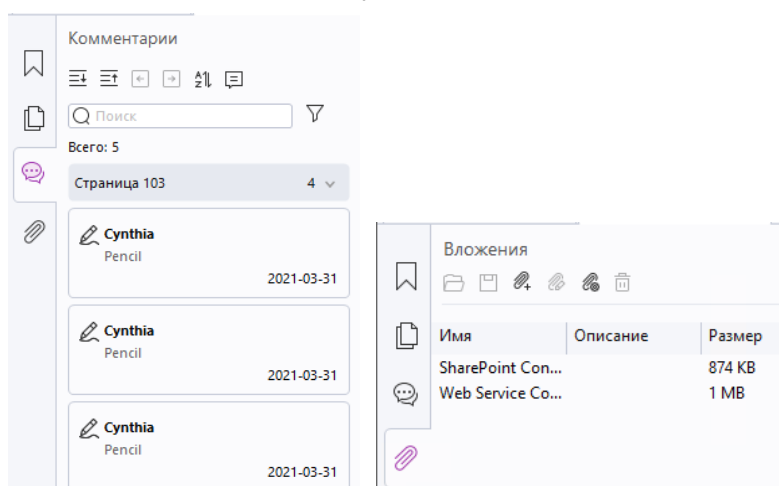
Комментарии

Поиск

Всего: 5

Страница 103 4

Cynthia
Pencil
2021-03-31

Cynthia
Pencil
2021-03-31

Cynthia
Pencil
2021-03-31

Вложения

| Имя | Описание | Размер |
|---|---|---|
| SharePoint Con... | | 874 KB |
| Web Service Co... | | 1 MB |